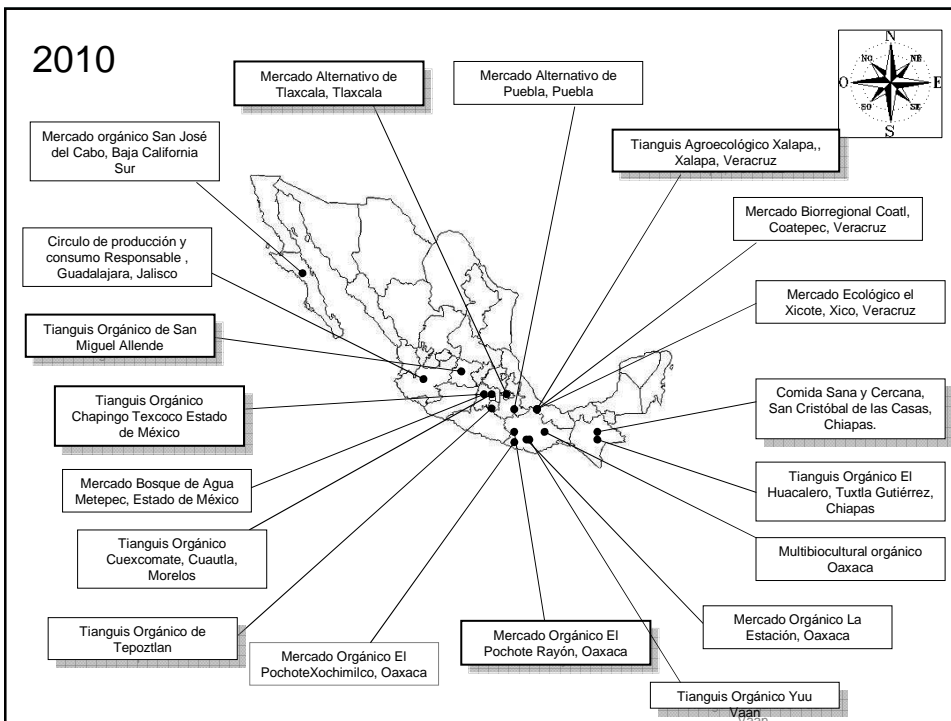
2010

Mercado Alternativo de Tlaxcala, Tlaxcala

Mercado Alternativo de Puebla, Puebla

N
NO
NE
O
E
SO
SE
S

Mercado orgánico San José del Cabo, Baja California Sur

Tianguis Agroecológico Xalapa,, Xalapa, Veracruz

Mercado Biorregional Coatl, Coatepec, Veracruz

Circulo de producción y consumo Responsable , Guadalajara, Jalisco

Mercado Ecológico el Xicote, Xico, Veracruz

Tianguis Orgánico de San Miguel Allende

Tianguis Orgánico Chapingo Texcoco Estado de México

Comida Sana y Cercana, San Cristóbal de las Casas, Chiapas.

Mercado Bosque de Agua Metepec, Estado de México

Tianguis Orgánico El Huacalero, Tuxtla Gutiérrez, Chiapas

Tianguis Orgánico Cuexcomate, Cuautla, Morelos

Multibiocultural orgánico Oaxaca

Tianguis Orgánico de Tepoztlan

Mercado Orgánico La Estación, Oaxaca

Mercado Orgánico El PochoteXochimilco, Oaxaca

Mercado Orgánico El Pochote Rayón, Oaxaca

Tianguis Orgánico Yuu Vaan